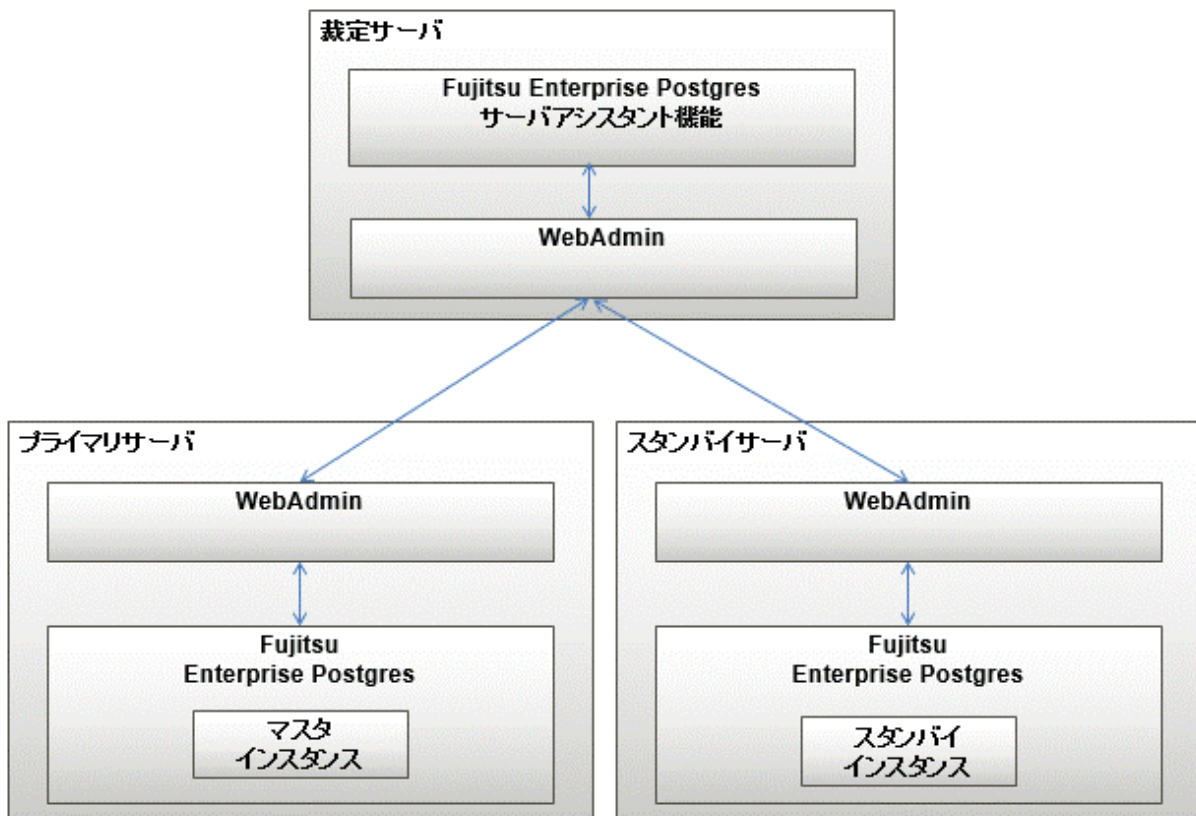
裁定サーバ

Fujitsu Enterprise Postgres
サーバアシスタント機能

WebAdmin

プライマリサーバ

WebAdmin

Fujitsu
Enterprise Postgres

マスタ
インスタンス

スタンバイサーバ

WebAdmin

Fujitsu
Enterprise Postgres

スタンバイ
インスタンス